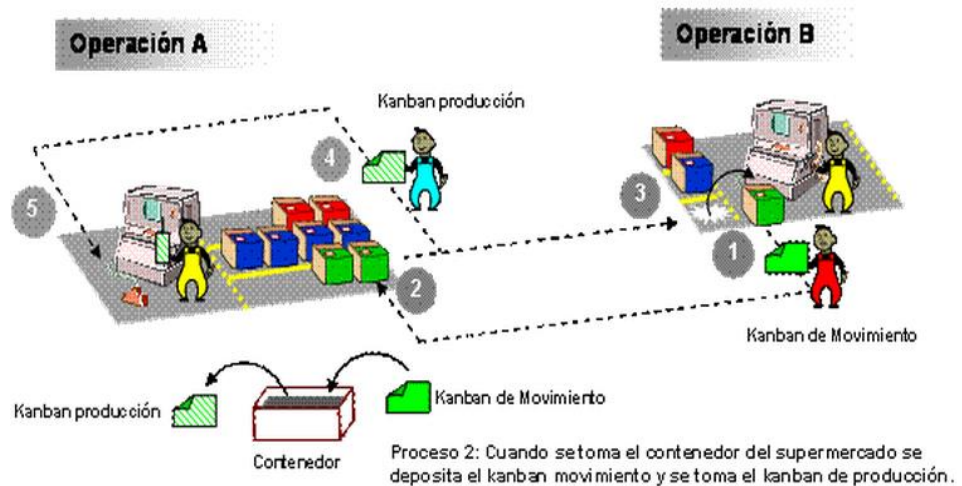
Operación A

Operación B

Kanban producción

4

5

3

1

2

Kanban de Movimiento

Kanban producción

Contenedor

Kanban de Movimiento

Proceso 2: Cuando se toma el contenedor del supermercado se deposita el kanban movimiento y se toma el kanban de producción.